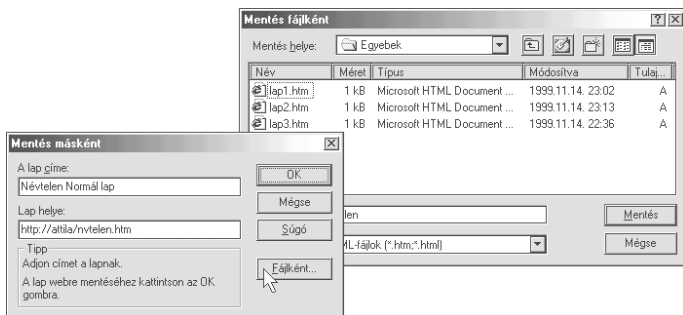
Mentés fájlként

?

Mentés helye: Egyebek

| Név | Méret | Típus | Módosítva | Tulaj... |
|---|---|---|---|---|
| lap1.htm | 1 kB | Microsoft HTML Document ... | 1999.11.14. 23:02 | A |
| lap2.htm | 1 kB | Microsoft HTML Document ... | 1999.11.14. 23:13 | A |
| lap3.htm | 1 kB | Microsoft HTML Document ... | 1999.11.14. 22:36 | A |

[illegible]len

Mentés

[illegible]ML-fájlok (*.htm;*.html)

Mégse

Mentés másként

A lap címe:

Névtelen Normál lap

OK

Mégse

Lap helye:

http://attila/nvtelen.htm

Súgó

Tipp

Adjon címet a lapnak.

A lap webre mentéséhez kattintson az OK gombra.

Fájlként...